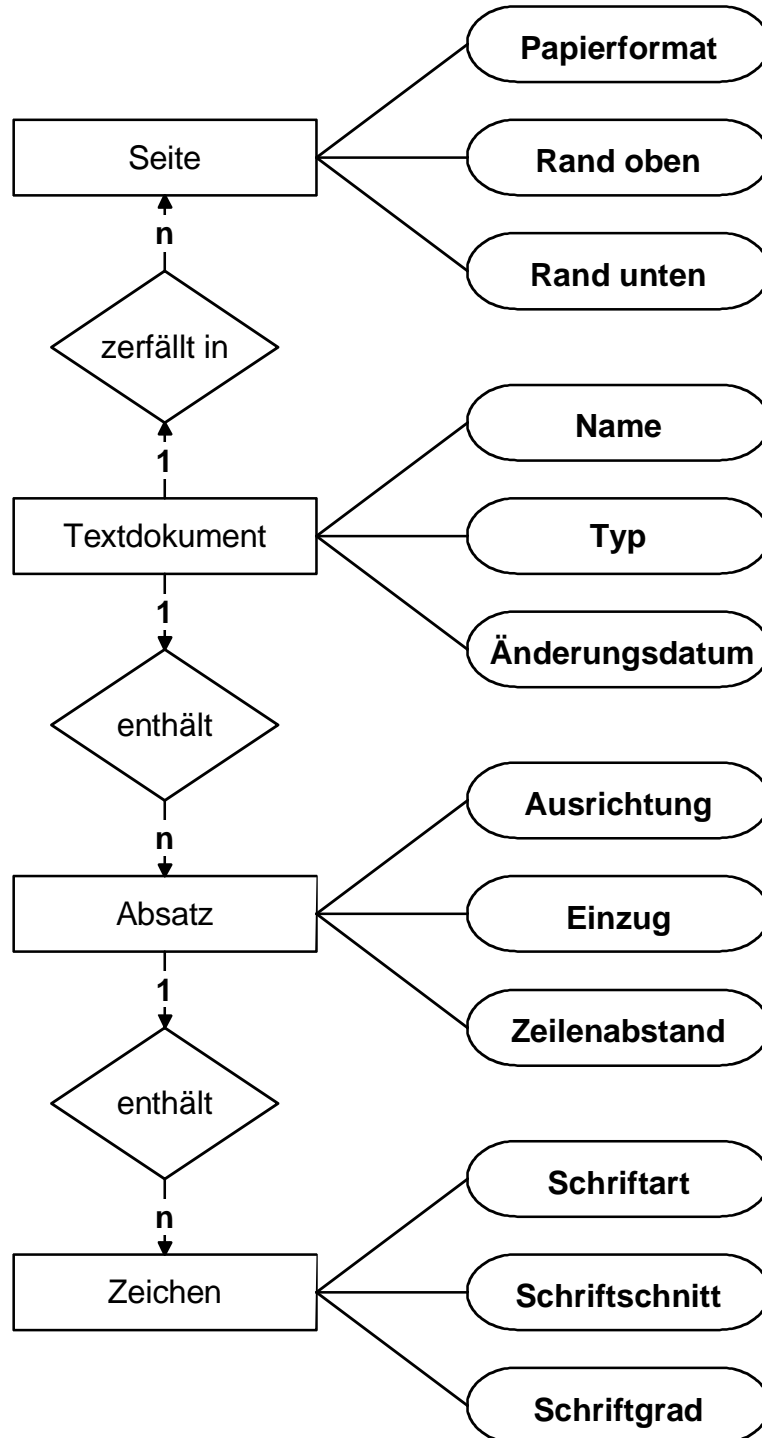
Papierformat

Seite

Rand oben

n

Rand unten

zerfällt in

Name

1

Textdokument

Typ

1

Änderungsdatum

enthält

Ausrichtung

n

Absatz

Einzug

1

Zeilenabstand

enthält

Schriftart

n

Zeichen

Schriftschnitt

Schriftgrad